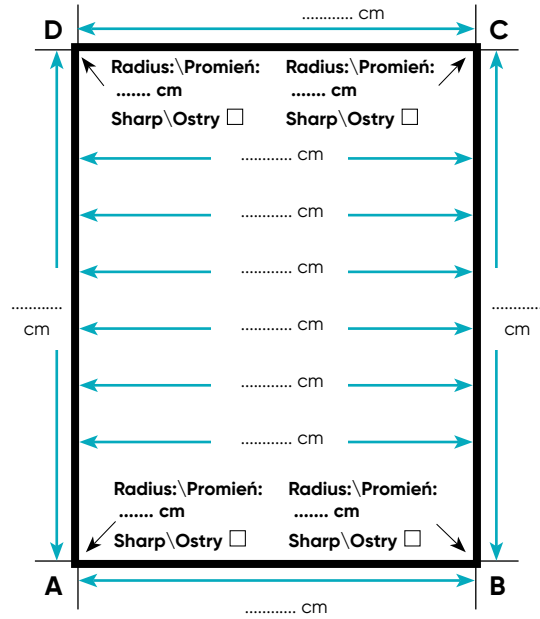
D
............ cm
C

Radius:\Promień:
....... cm
Sharp\Ostry ☐

Radius:\Promień:
....... cm
Sharp\Ostry ☐

............ cm

............ cm

............ cm

............
cm

............ cm

............
cm

............ cm

............ cm

Radius:\Promień:
....... cm
Sharp\Ostry ☐

Radius:\Promień:
....... cm
Sharp\Ostry ☐

A
B
............ cm